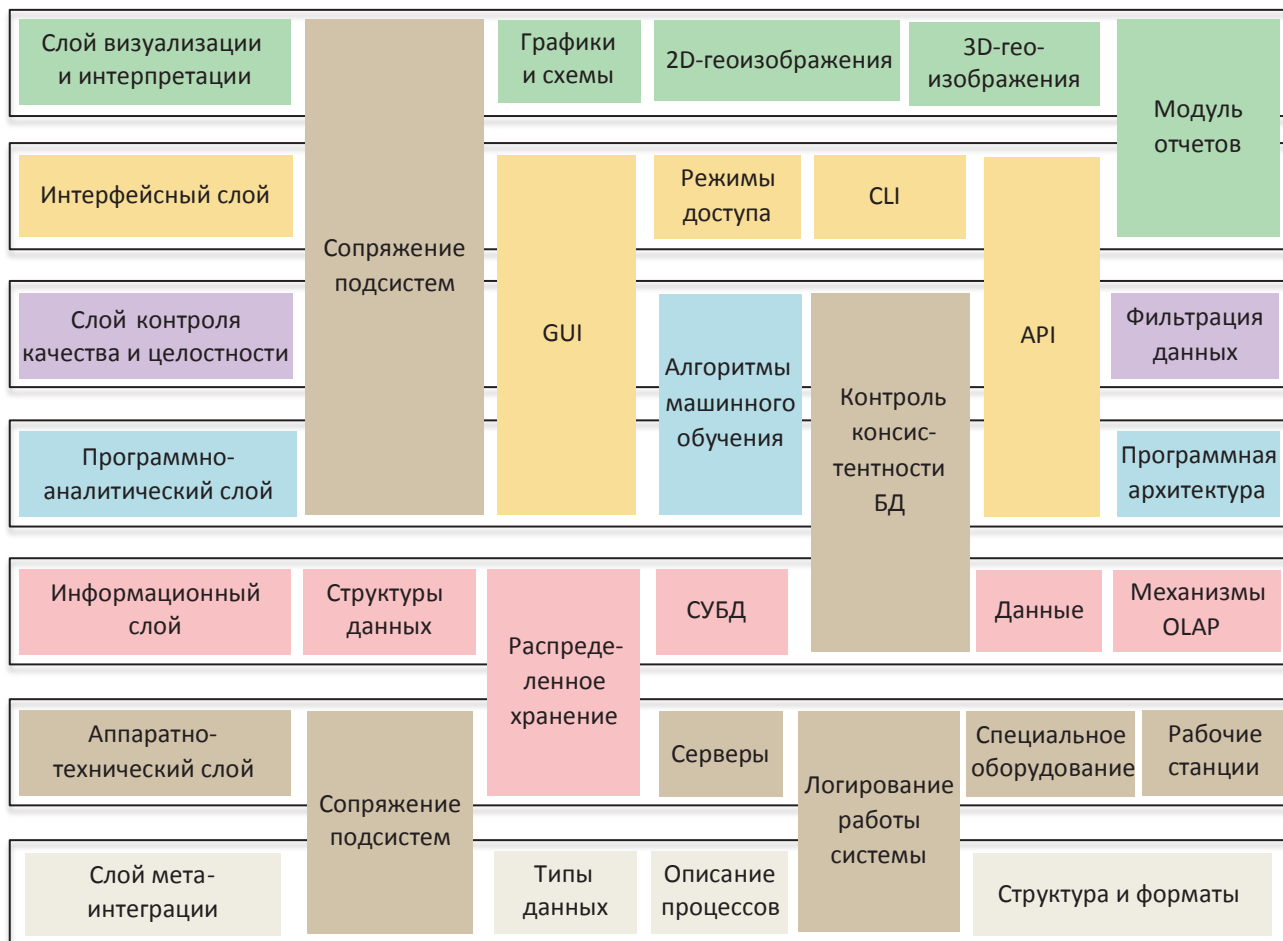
Слой визуализации и интерпретации

Сопряжение подсистем

Графики и схемы

2D-геоизображения

3D-гео-изображения

Модуль отчетов

Интерфейсный слой

GUI

Режимы доступа

CLI

API

Слой контроля качества и целостности

Алгоритмы машинного обучения

Контроль консис-тентности БД

Фильтрация данных

Программно-аналитический слой

Программная архитектура

Информационный слой

Структуры данных

Распреде-ленное хранение

СУБД

Данные

Механизмы OLAP

Аппаратно-технический слой

Сопряжение подсистем

Серверы

Логирование работы системы

Специальное оборудование

Рабочие станции

Слой мета-интеграции

Типы данных

Описание процессов

Структура и форматы